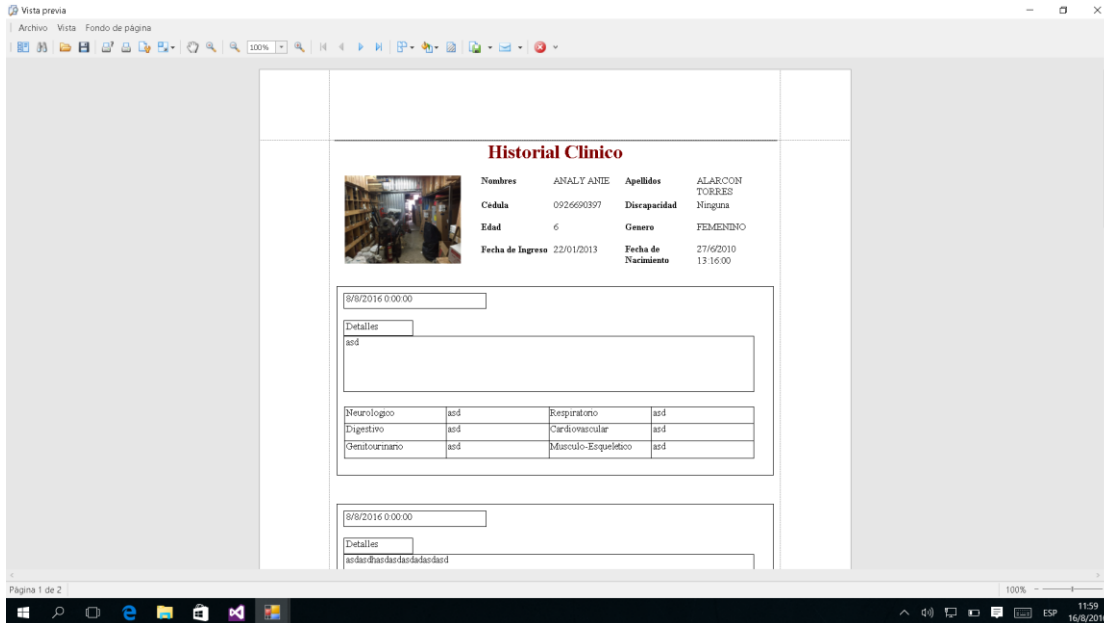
Vista previa

Archivo Vista Fondo de página

100%

Historial Clinico

| Nombres | ANALY ANIE | Apellidos | ALARCON TORRES |
|---|---|---|---|
| Cedula | 0926690397 | Discapacidad | Ninguna |
| Edad | 6 | Genero | FEMENINO |
| Fecha de Ingreso | 22/01/2013 | Fecha de Nacimiento | 27/6/2010 13:16:00 |

8/8/2016 0:00:00

Detalles

asd

| Neurologico | asd | Respiratorio | asd |
|---|---|---|---|
| Digestivo | asd | Cardiovascular | asd |
| Genitourinario | asd | Musculo-Esqueletico | asd |

8/8/2016 0:00:00

Detalles

asdasdhasdasdasdadasdasd

Página 1 de 2

100%

ESP 11:59 16/8/201